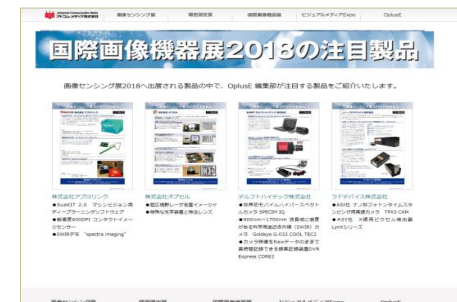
アドコム・メディア株式会社　画像センシング展　画像認識　国際画像機器展　ビジュアルメディアExpo　OplusE

国際画像機器展2018の注目製品

画像センシング展2018へ出展される製品の中で、OplusE 編集部が注目する製品をご紹介いたします。

株式会社アプロリンク
●SuaKIT 2.0 マシンビジョン用ディープラーニングソフトウェア
●超高速300DPI コンタクトイメージセンサー
●SWIR帯域 "spectra imaging"

株式会社オプセル
●固定視野レーザ走査イメージャ
●精密な光学測量と検査レンズ

デルフトハイテック株式会社
●世界初モバイルハイパースペクトルカメラ SPECIM IQ
●900nm～1700nm 受光域に感度がある赤外用途の近赤外線（SWIR）カメラ Goldeye G-032 COOL TEC2
●ウェラ映像をKowテープのままで長時間記録できる画質記録装置DVR Express CORE2

ラドテハウス株式会社
●ASI社 オノ光フォトンタイムスタンピング用高速カメラ TPX3 CAM
●ASI社 X線用ピクセル検出器 Lynxシリーズ

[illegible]